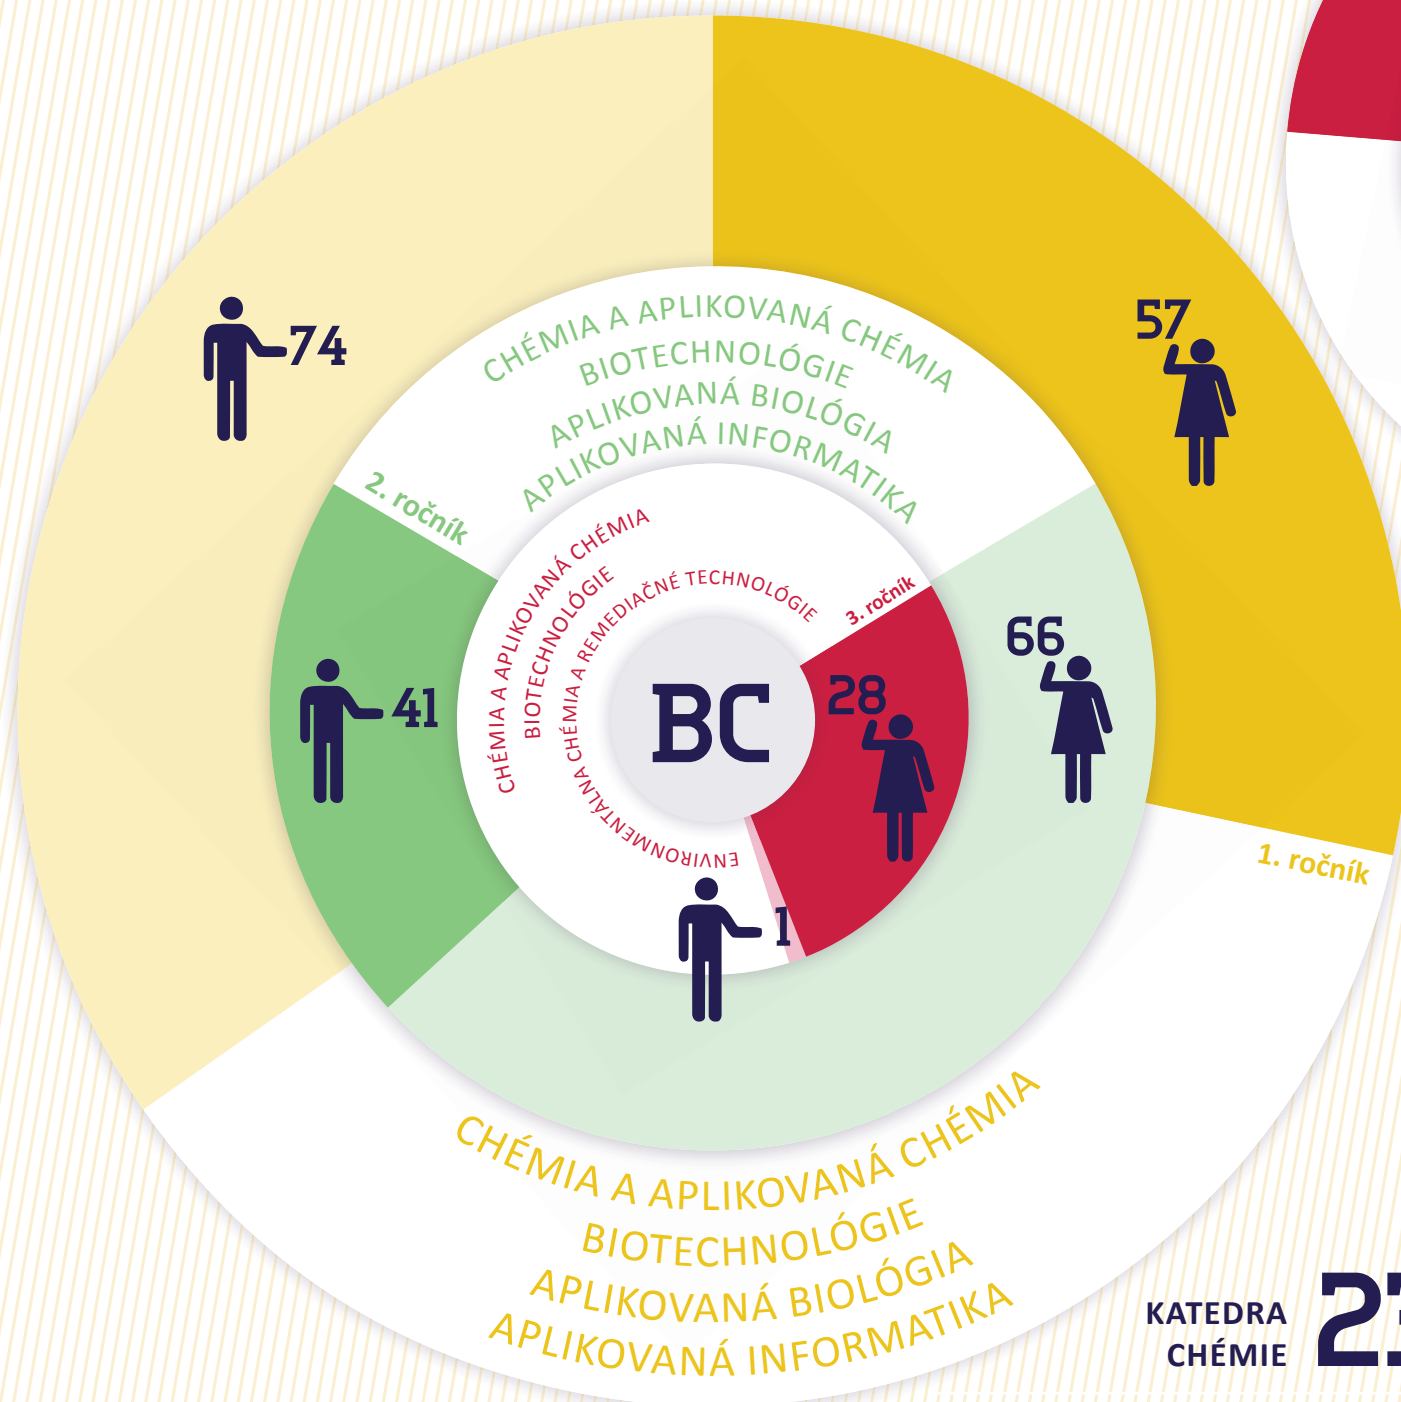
74

57

CHÉMIA A APLIKOVANÁ CHÉMIA
BIOTECHNOLÓGIE
APLIKOVANÁ BIOLÓGIA
APLIKOVANÁ INFORMATIKA

2. ročník

CHÉMIA A APLIKOVANÁ CHÉMIA
BIOTECHNOLÓGIE
ENVIRONMENTÁLNA CHÉMIA A REMEDIAČNÉ TECHNOLÓGIE

3. ročník

66

41

BC

28

1

1. ročník

CHÉMIA A APLIKOVANÁ CHÉMIA
BIOTECHNOLÓGIE
APLIKOVANÁ BIOLÓGIA
APLIKOVANÁ INFORMATIKA

KATEDRA CHÉMIE

2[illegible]